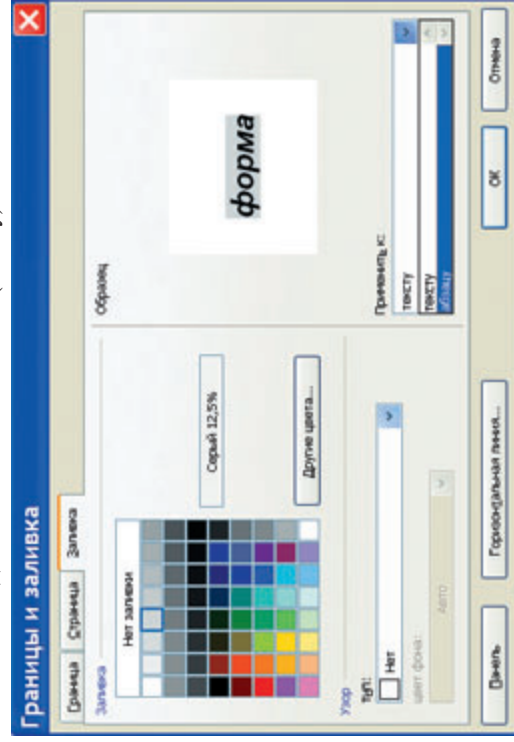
Границы и заливка

Граница
Страница
Заливка

Заливка
Нет заливки
Серый 12,5%
Другие цвета...

Узор
Тип:
Нет
Цвет фона:
Авто

Образец
форма

Применить к:
тексту
тексту
абзацу

Панель
Горизонтальная линия...
ОК
Отмена